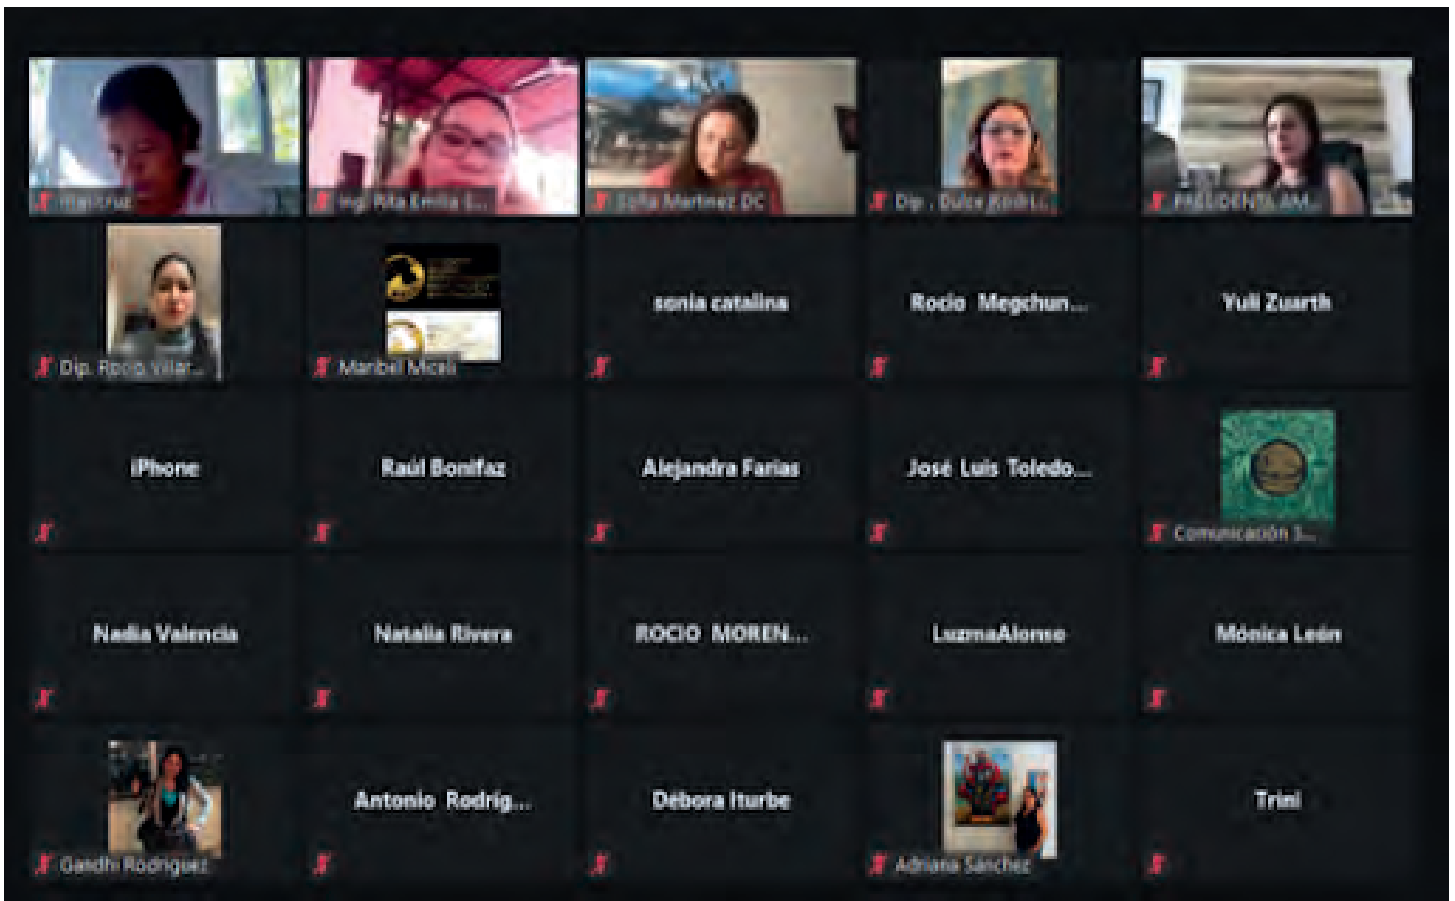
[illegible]

Ing. Rita Emilia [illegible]

Sofía Martínez DC

Dip. Dulce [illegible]

PRESIDENTA AM...

Dip. Rocío Villar...

Maribel Miceli

sonia catalina

Rocio Megchun...

Yuli Zuarth

iPhone

Raúl Bonifaz

Alejandra Farias

José Luis Toledo...

Comunicación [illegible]

Nadia Valencia

Natalia Rivera

ROCIO MOREN...

LuzmaAlonso

Mónica León

Gandhi Rodríguez

Antonio Rodrig...

Debora Iturbe

Adriana Sánchez

Trini